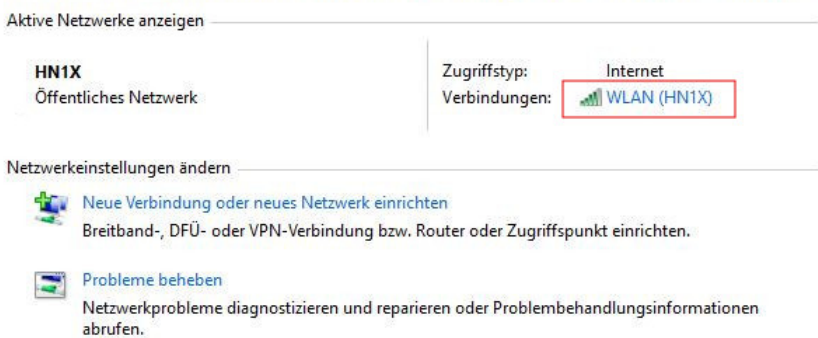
Aktive Netzwerke anzeigen

HN1X
Öffentliches Netzwerk

Zugriffstyp: Internet
Verbindungen: WLAN (HN1X)

Netzwerkeinstellungen ändern

Neue Verbindung oder neues Netzwerk einrichten
Breitband-, DFÜ- oder VPN-Verbindung bzw. Router oder Zugriffspunkt einrichten.

Probleme beheben
Netzwerkprobleme diagnostizieren und reparieren oder Problembehandlungsinformationen abrufen.